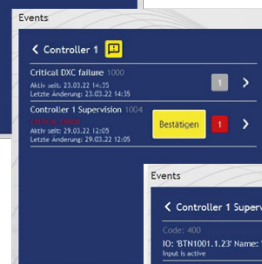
Events

< Controller 1

Critical DXC failure 1000
Aktiv seit: 23.03.22 14:35
Letzte Änderung: 23.03.22 14:35

1

Controller 1 Supervision 1004
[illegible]
Aktiv seit: 29.03.22 12:05
Letzte Änderung: 29.03.22 12:05

Bestätigen

1

Events

< Controller 1 Superv

Code: 400

IO: 'BTN1001.1.23' Name: '
Input is active